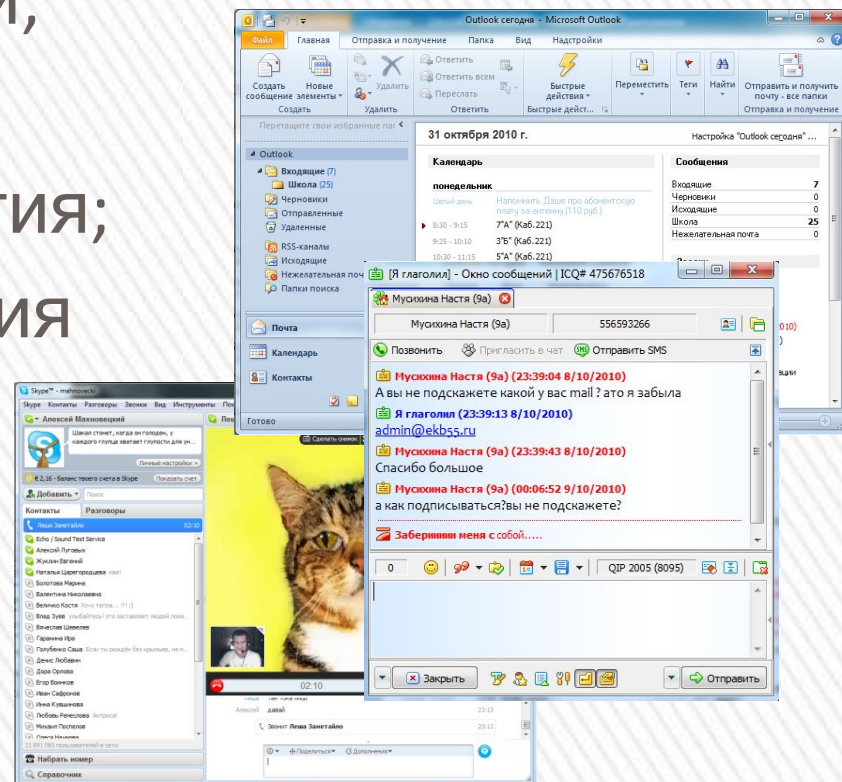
и,

тия;

ия

Outlook сегодня - Microsoft Outlook

Файл Главная Отправка и получение Папка Вид Надстройки

Создать сообщение Новые элементы Создать Удалить Удалить Ответить Ответить всем Переслать Ответить Быстрые действия Быстрые дейст... Переместить Теги Найти Отправить и получить почту - все папки Отправка и получение

Перетащите свои избранные па

31 октября 2010 г.

Настройка "Outlook сегодня" ...

Outlook
Входящие (7)
Школа (25)
Черновики
Отправленные
Удаленные
RSS-каналы
Исходящие
Нежелательная почта
Папки поиска

Календарь

понедельник

Целый день Напомнить Даше про абонентскую плату за антенну (110 руб.)
8:30 - 9:15 7"А" (Каб.221)
9:25 - 10:10 3"Б" (Каб.221)
10:30 - 11:15 5"А" (Каб.221)

Сообщения

| Входящие | 7 |
|---|---|
| Черновики | 0 |
| Исходящие | 0 |
| Школа | 25 |
| Нежелательная почта | 0 |

Почта
Календарь
Контакты

Готово

[Я глаголил] - Окно сообщений | ICQ# 475676518

Мусихина Настя (9а)

Мусихина Настя (9а) 556593266

Позвонить Пригласить в чат Отправить SMS

Мусихина Настя (9а) (23:39:04 8/10/2010)
А вы не подскажете какой у вас mail ? а то я забыла
Я глаголил (23:39:13 8/10/2010)
admin@ekb55.ru
Мусихина Настя (9а) (23:39:43 8/10/2010)
Спасибо большое
Мусихина Настя (9а) (00:06:52 9/10/2010)
а как подписываться?вы не подскажете?

Забериннн меня с собой.....

0 QIP 2005 (8095)

Закрыть Отправить

Skype™ - mahnovecki
Skype Контакты Разговоры Звонки Вид Инструменты Помощь
Алексей Махновецкий
Шакал стонет, когда он голоден, у каждого глупца хватает глупости для ун...
Личные настройки
€ 2,16 - баланс твоего счета в Skype Пополнить счет
Добавить Поиск
Контакты Разговоры
Леша Занетайло 02:10
Echo / Sound Test Service
Алексей Луговых
Жукалин Евгений
Наталья Царегородцева
Болотова Марина
Валентина Николаевна
Величко Костя
Влад Зуев
Вячеслав Шевелев
Гаранина Ира
Голубенко Саша
Денис Любавин
Дора Орлова
Егор Воинков
Иван Сафронов
Инна Кувшинова
Любовь Речеслова
Михаил Постелов
Олеся Наумова
21 891 083 пользователей в сети
Набрать номер
Справочник

Сделать снимок
02:10
Алексей давай 23:13
Звонит Леша Занетайло 23:13
Поделиться Дополнения